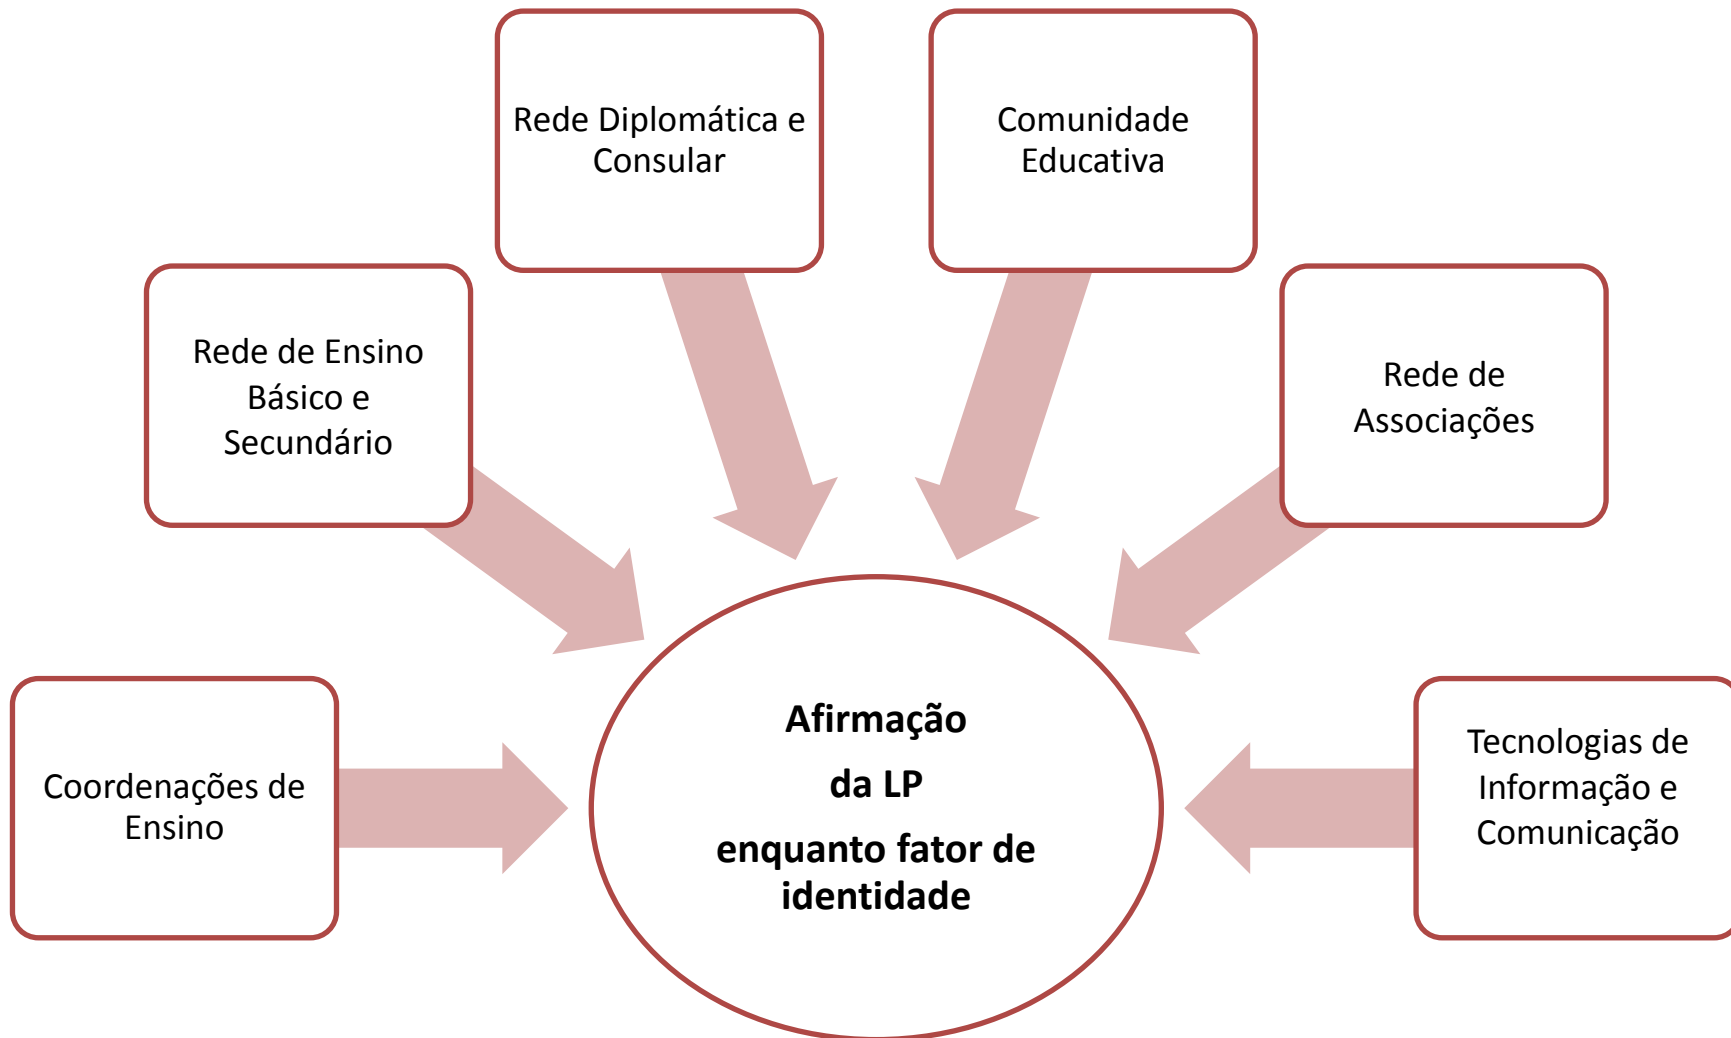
Rede Diplomática e Consular

Comunidade Educativa

Rede de Ensino Básico e Secundário

Rede de Associações

Coordenações de Ensino

**Afirmação**

**da LP**

**enquanto fator de identidade**

Tecnologias de Informação e Comunicação